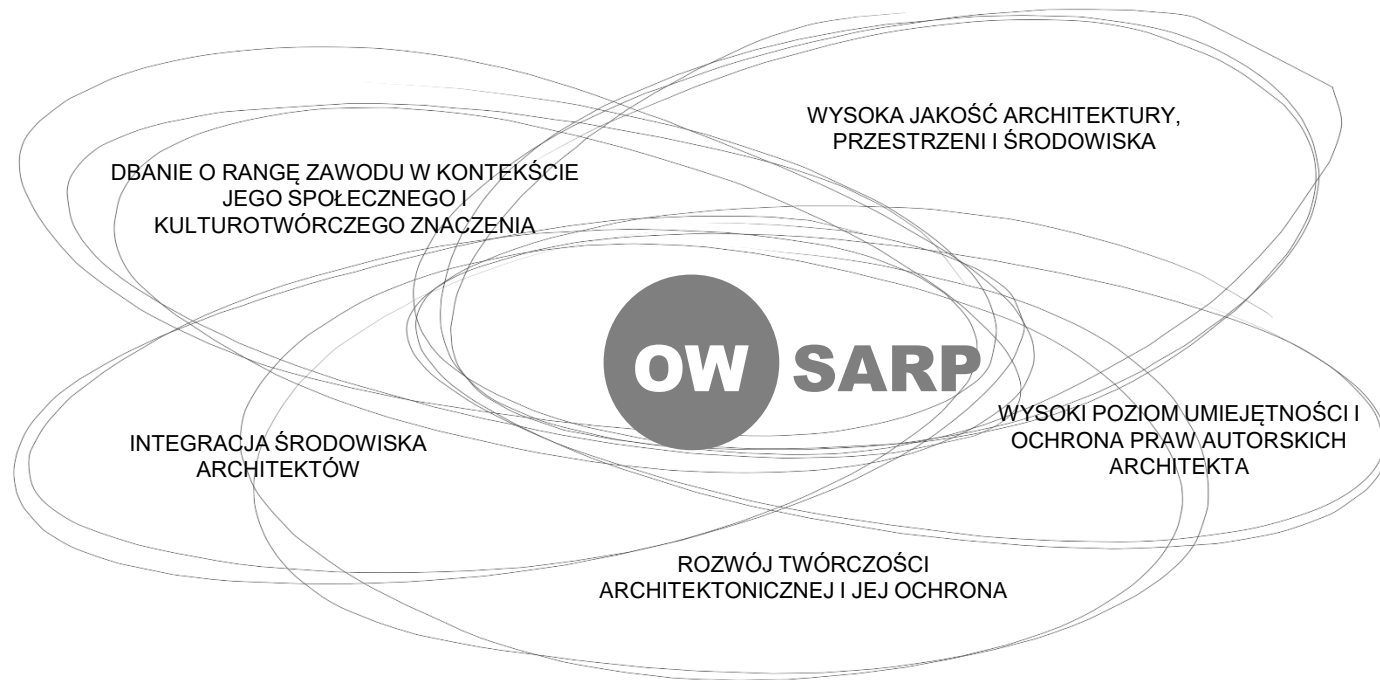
WYSOKA JAKOŚĆ ARCHITEKTURY, PRZESTRZENI I ŚRODOWISKA

DBANIE O RANGĘ ZAWODU W KONTEKŚCIE JEGO SPOŁECZNEGO I KULTUROTWÓRCZEGO ZNACZENIA

OW SARP

WYSOKI POZIOM UMIEJĘTNOŚCI I OCHRONA PRAW AUTORSKICH ARCHITEKTA

INTEGRACJA ŚRODOWISKA ARCHITEKTÓW

ROZWÓJ TWÓRCZOŚCI ARCHITEKTONICZNEJ I JEJ OCHRONA